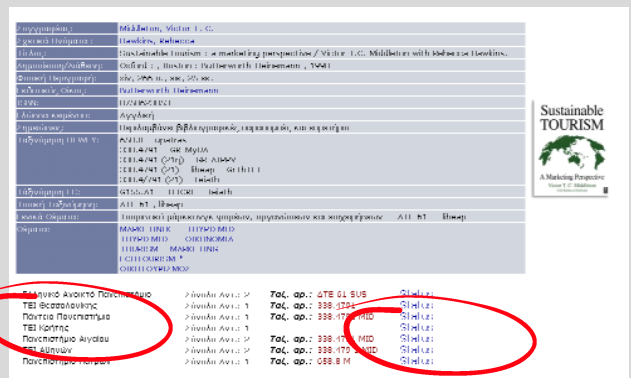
| | |
|---|---|
| Συγγραφέας: | Middleton, Victor T. C. |
| Συγγρ. Ονόματα: | Hawkins, Rebecca |
| Τίτλος: | Sustainable Tourism : a marketing perspective / Victor T.C. Middleton with Rebecca Hawkins. |
| Δημοσίευση/Διάθεση: | Oxford ; , Boston : Butterworth Heinemann , 1998 |
| Φυσική Περιγραφή: | xiv, 266 σ. ; εικ. ; 25 εκ. |
| Εκδοτικός Οίκος: | Butterworth Heinemann |
| ISBN: | 0750623837 |
| Γλώσσα κειμένου: | Αγγλική |
| Σημείωση: | Περιλαμβάνει βιβλιογραφικές παραπομπές και ευρετήριο |
| Ταξινόμηση DEWEY: | 338.4791 Μ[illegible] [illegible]<br>338.4791 ΜΙΔ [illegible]<br>338.4791 (21η) ΤΕΙ ΑΘΗΝ<br>338.4791 (21) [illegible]<br>338.4791 (21) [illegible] |
| Ταξινόμηση LC: | G155.A1 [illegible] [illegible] |
| Τοπική Ταξινόμηση: | ΑΤΕ 61 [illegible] |
| Θέματα: | Τουρισμός μάρκετινγκ, Τουρισμός προστασίας του περιβάλλοντος — ΑΤΕ 61 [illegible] |
| Θέματα: | MARKETING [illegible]<br>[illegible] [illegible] ΟΙΚΟΝΟΜΙΑ<br>TOURISM MARKETING<br>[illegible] TOURISM *<br>ΟΙΚΟΤΟΥΡΙΣΜΟΣ |

Sustainable TOURISM
A Marketing Perspective
Victor T. C. Middleton

| | | | |
|---|---|---|---|
| Ελληνικό Ανοικτό Πανεπιστήμιο | Σύνολο Αντ.: 2 | Ταξ. αρ.: ΑΤΕ 61 SUS | Σύνδ.: |
| ΤΕΙ Θεσσαλονίκης | Σύνολο Αντ.: 1 | Ταξ. αρ.: 338.4791 | Σύνδ.: |
| Πάντειο Πανεπιστήμιο | Σύνολο Αντ.: 1 | Ταξ. αρ.: 338.4791 MID | Σύνδ.: |
| ΤΕΙ Κρήτης | Σύνολο Αντ.: 1 | | Σύνδ.: |
| Πανεπιστήμιο Αιγαίου | Σύνολο Αντ.: 2 | Ταξ. αρ.: 338.4791 MID | Σύνδ.: |
| ΤΕΙ Αθηνών | Σύνολο Αντ.: 3 | Ταξ. αρ.: 338.4791 MID | Σύνδ.: |
| Πανεπιστήμιο Πατρών | Σύνολο Αντ.: 1 | Ταξ. αρ.: 658.8 M | Σύνδ.: |